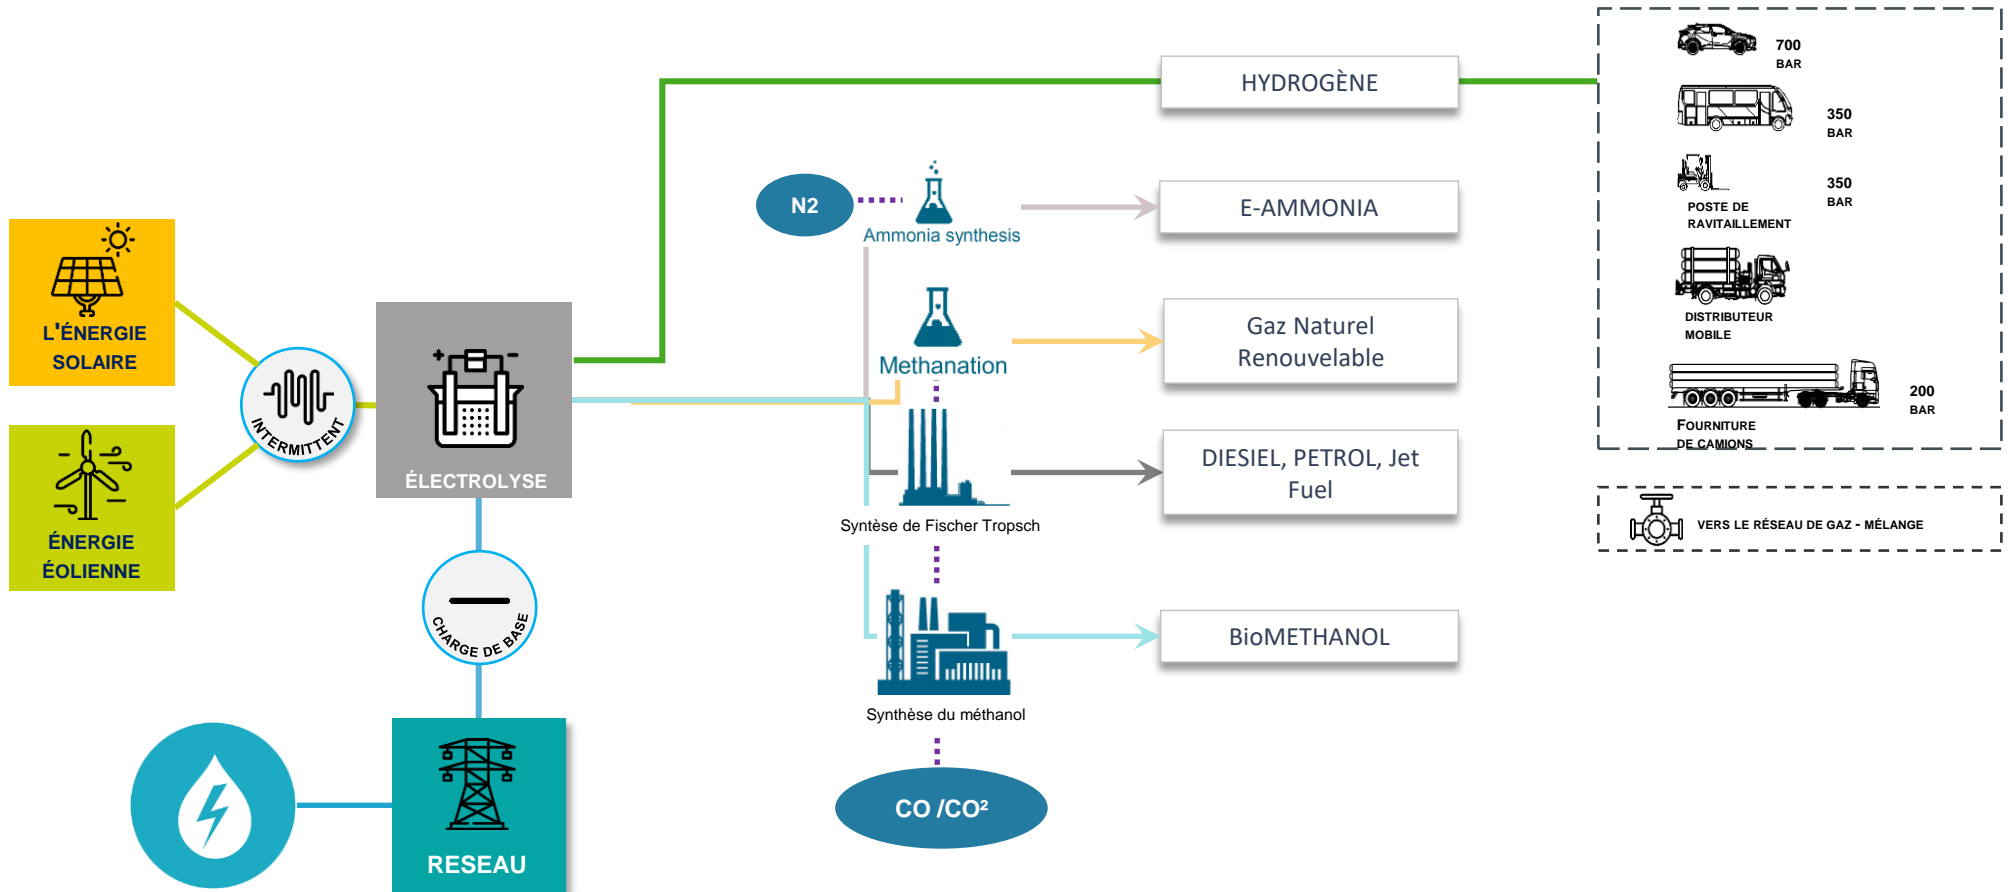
L'ÉNERGIE SOLAIRE

ÉNERGIE ÉOLIENNE

INTERMITTENT

ÉLECTROLYSE

CHARGE DE BASE

RESEAU

HYDROGÈNE

N2

Ammonia synthesis

E-AMMONIA

Methanation

Gaz Naturel Renouvelable

Syntèse de Fischer Tropsch

DIESIEL, PETROL, Jet Fuel

Synthèse du méthanol

BioMETHANOL

CO /CO²

700 BAR

350 BAR

350 BAR

POSTE DE RAVITAILLEMENT

DISTRIBUTEUR MOBILE

200 BAR

FOURNITURE DE CAMIONS

VERS LE RÉSEAU DE GAZ - MÉLANGE